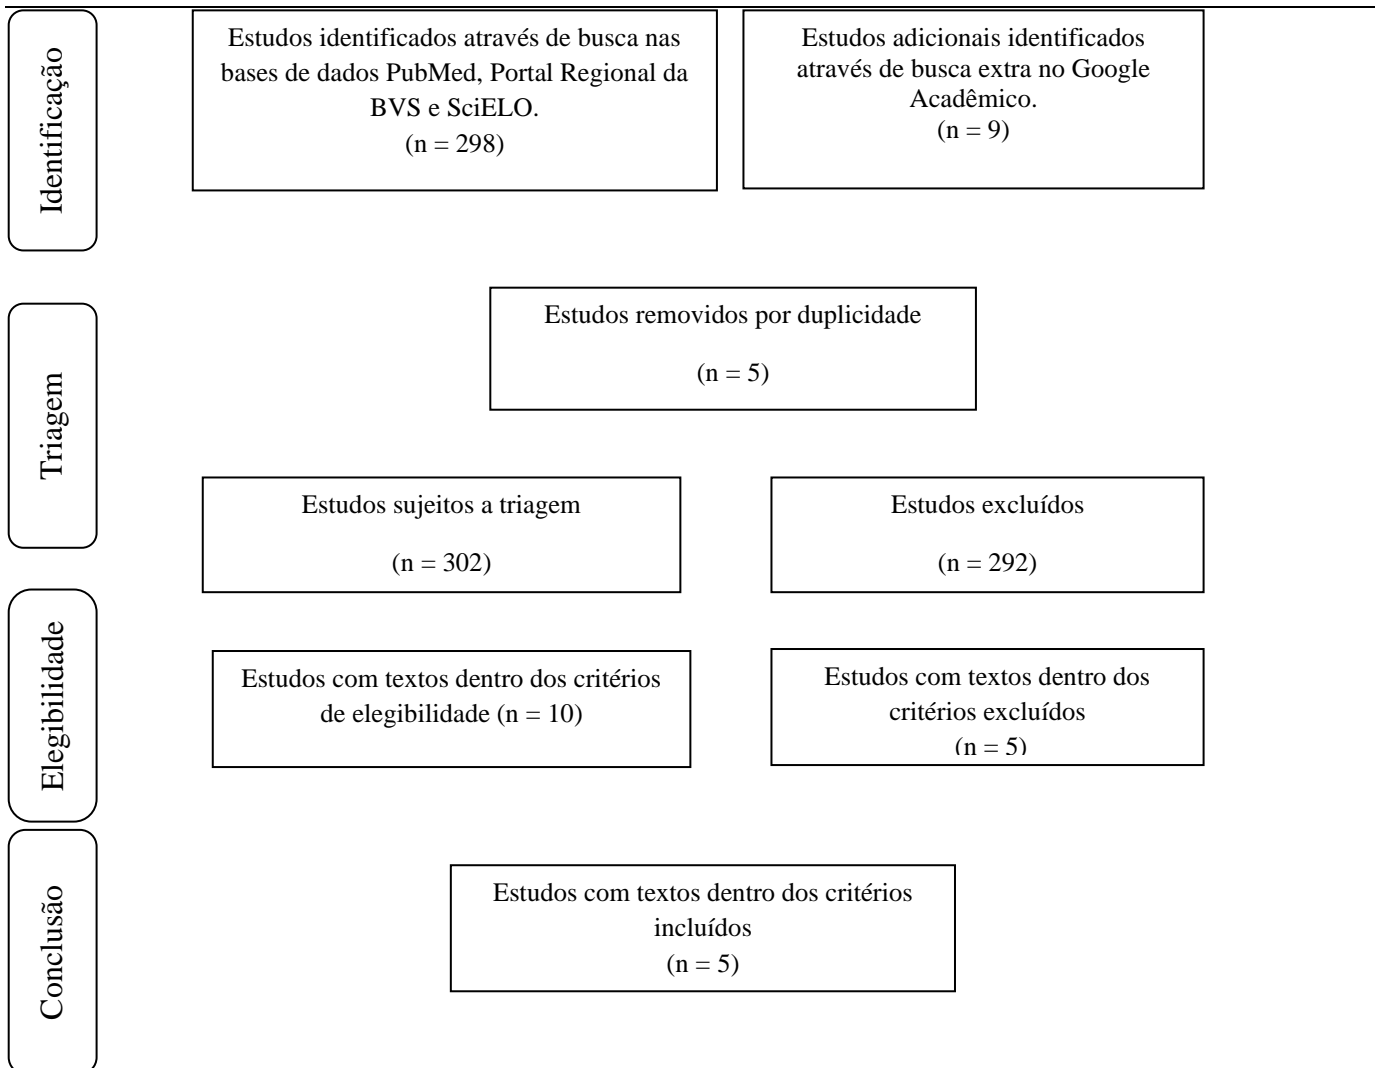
Identificação

Estudos identificados através de busca nas bases de dados PubMed, Portal Regional da BVS e SciELO.
(n = 298)

Estudos adicionais identificados através de busca extra no Google Acadêmico.
(n = 9)

Triagem

Estudos removidos por duplicidade

(n = 5)

Estudos sujeitos a triagem

(n = 302)

Estudos excluídos

(n = 292)

Elegibilidade

Estudos com textos dentro dos critérios de elegibilidade (n = 10)

Estudos com textos dentro dos critérios excluídos
(n = 5)

Conclusão

Estudos com textos dentro dos critérios incluídos
(n = 5)